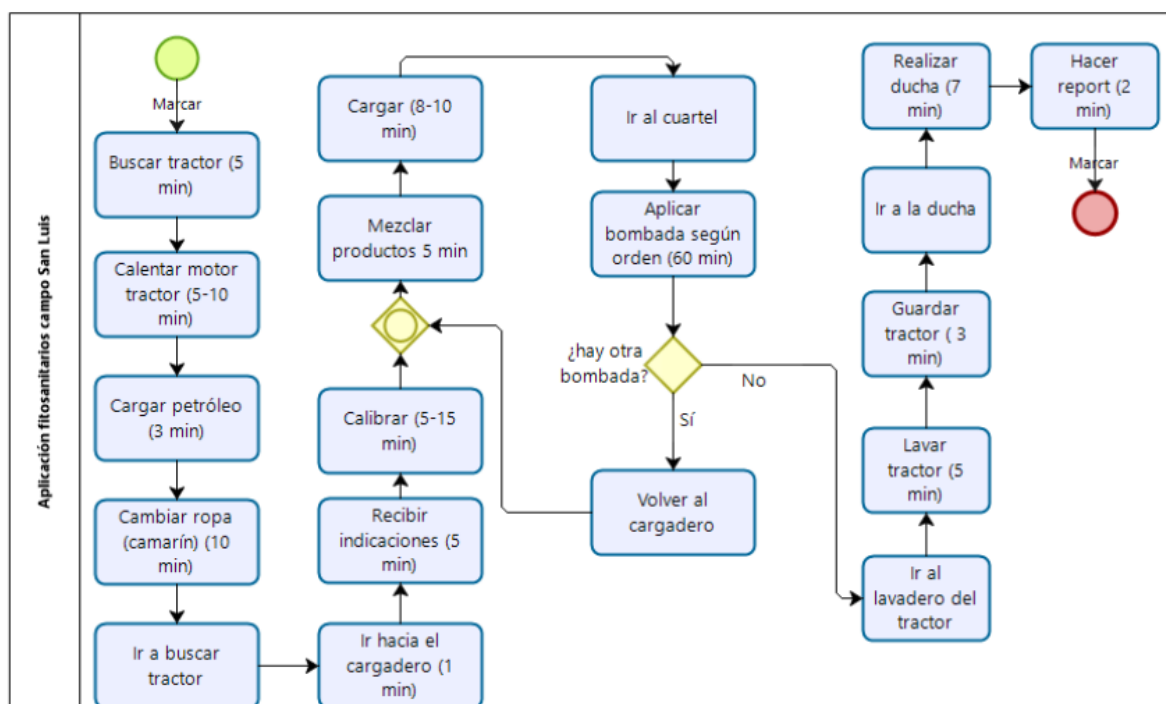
Aplicación fitosanitarios campo San Luis

Marcar

Buscar tractor (5 min)

Calentar motor tractor (5-10 min)

Cargar petróleo (3 min)

Cambiar ropa (camarín) (10 min)

Ir a buscar tractor

Ir hacia el cargadero (1 min)

Recibir indicaciones (5 min)

Calibrar (5-15 min)

Mezclar productos 5 min

Cargar (8-10 min)

Ir al cuartel

Aplicar bombada según orden (60 min)

¿hay otra bombada?

Sí

No

Volver al cargadero

Ir al lavadero del tractor

Lavar tractor (5 min)

Guardar tractor ( 3 min)

Ir a la ducha

Realizar ducha (7 min)

Hacer report (2 min)

Marcar